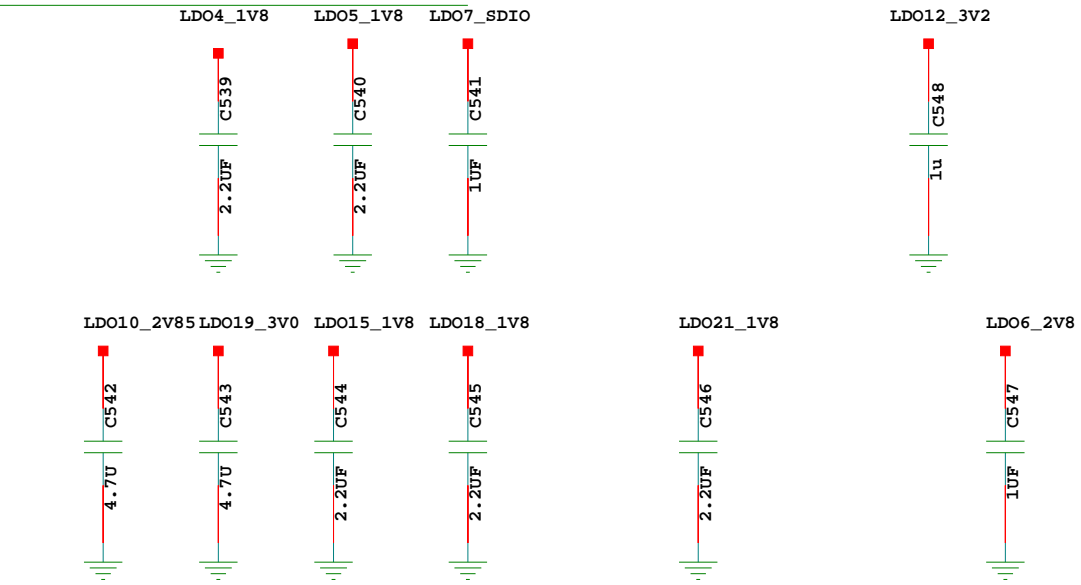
LDO4_1V8 LDO5_1V8 LDO7_SDIO LDO12_3V2

C539 2.2UF
C540 2.2UF
C541 1UF
C548 1u

LDO10_2V85 LDO19_3V0 LDO15_1V8 LDO18_1V8 LDO21_1V8 LDO6_2V8

C542 4.7U
C543 4.7U
C544 2.2UF
C545 2.2UF
C546 2.2UF
C547 1UF